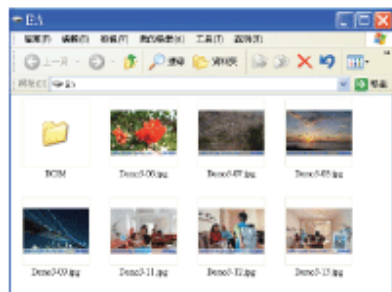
E:\

檔案(F) 編輯(E) 檢視(V) 我的最愛(A) 工具(T) 說明(H)

上一頁

搜尋 資料夾

網址(D) E:\

移至

DCIM

Demo3-06.jpg

Demo3-07.jpg

Demo3-08.jpg

Demo3-09.jpg

Demo3-11.jpg

Demo3-12.jpg

Demo3-13.jpg